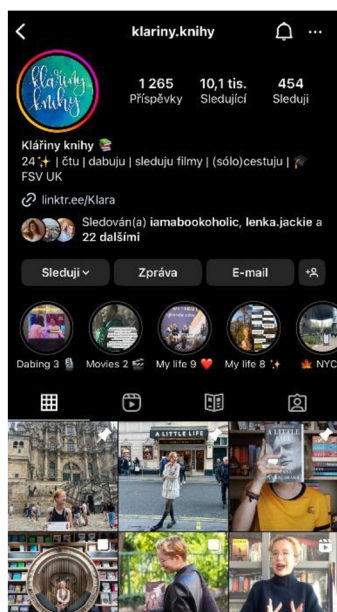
klariny.knihy

klářiny knihy

1 265
Příspěvky

10,1 tis.
Sledující

454
Sleduji

Klářiny knihy 📚
24 ✨ | čtu | dabuju | sleduju filmy | (sólo)cestuju | 🎓 FSV UK

linktr.ee/Klara

Sledován(a) iamabookoholic, lenka.jackie a 22 dalšími

Sleduji
Zpráva
E-mail

Dabing 3 🎙️
Movies 2 🎬
My life 9 ❤️
My life 8 ✨
🍁 NYC

A LITTLE LIFE
A LITTLE LIFE